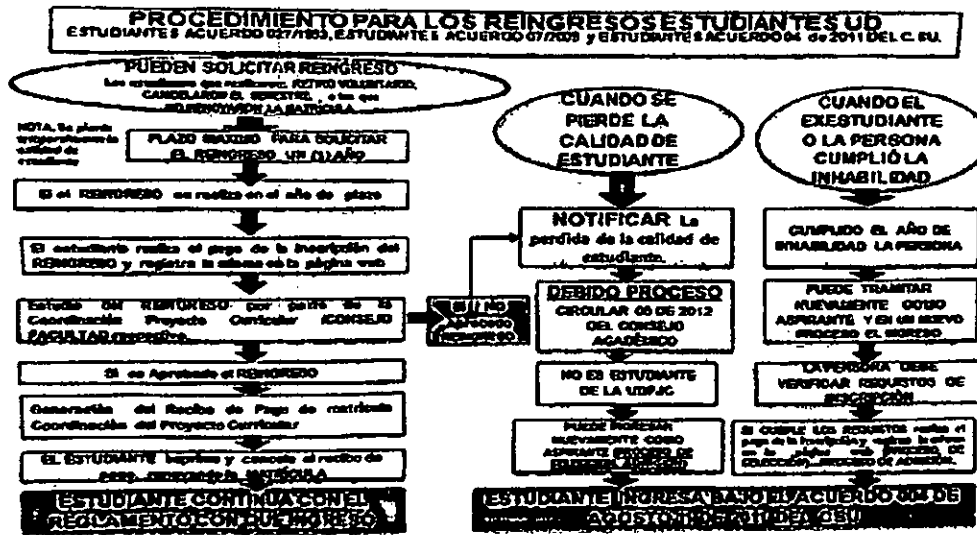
PROCEDIMIENTO PARA LOS REINGRESOS ESTUDIANTES UD
ESTUDIANTES ACUERDO 027/1993, ESTUDIANTES ACUERDO 07/2009 y ESTUDIANTES ACUERDO 04 de 2011 DEL C. SU.

PUEDEN SOLICITAR REINGRESO
Los estudiantes que realizaron RETIRO VOLUNTARIO, CANCELARON EL SEMESTRE, o los que NO RENOVARON LA MATRICULA

NOTA. Se pierde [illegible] la calidad de estudiante

PLAZO MAXIMO PARA SOLICITAR EL REINGRESO UN (1) AÑO

Si el REINGRESO se realiza en el año de plazo

El estudiante realiza el pago de la inscripción del REINGRESO y registra la misma en la página web

Estudio del REINGRESO por parte de la Coordinación Proyecto Curricular /CONSEJO FACULTAD respectivo.

Si NO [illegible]

Si es Aprobado el REINGRESO

Generación del Recibo de Pago de matrícula Coordinación del Proyecto Curricular

EL ESTUDIANTE imprime y cancela el recibo de pago correspondiente MATRÍCULA

ESTUDIANTE CONTINUA CON EL REGLAMENTO CON QUE INGRESO

CUANDO SE PIERDE LA CALIDAD DE ESTUDIANTE

NOTIFICAR La perdida de la calidad de estudiante.

DEBIDO PROCESO
CIRCULAR 05 DE 2012 DEL CONSEJO ACADÉMICO

NO ES ESTUDIANTE DE LA UDFJC

PUEDE INGRESAR NUEVAMENTE COMO ASPIRANTE (PROCESO DE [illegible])

CUANDO EL EXESTUDIANTE O LA PERSONA CUMPLIÓ LA INHABILIDAD

CUMPLIDO EL AÑO DE INHABILIDAD LA PERSONA

PUEDE TRAMITAR NUEVAMENTE COMO ASPIRANTE Y EN UN NUEVO PROCESO EL INGRESO

LA PERSONA DEBE VERIFICAR REQUISITOS DE INSCRIPCIÓN

SI CUMPLE LOS REQUISITOS realiza el pago de la inscripción y registra la misma en la página web (PROCESO DE SELECCIÓN) PROCESO DE ADMISIÓN

ESTUDIANTE INGRESA BAJO EL ACUERDO 004 DE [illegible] AGOSTO DE 2011 DEL CSU